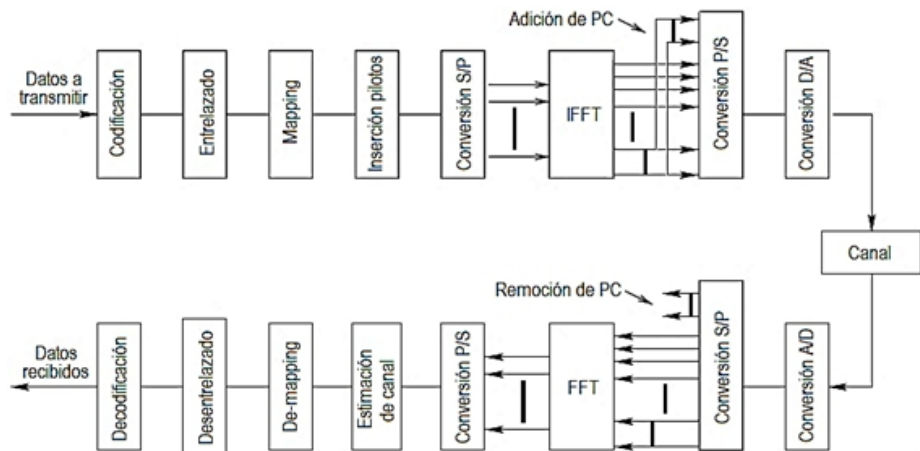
Adición de PC

Datos a transmitir

Codificación

Entrelazado

Mapping

Inserción pilotos

Conversión S/P

IFFT

Conversión P/S

Conversión D/A

Canal

Remoción de PC

Datos recibidos

Decodificación

Desentrelazado

De-mapping

Estimación de canal

Conversión P/S

FFT

Conversión S/P

Conversión A/D